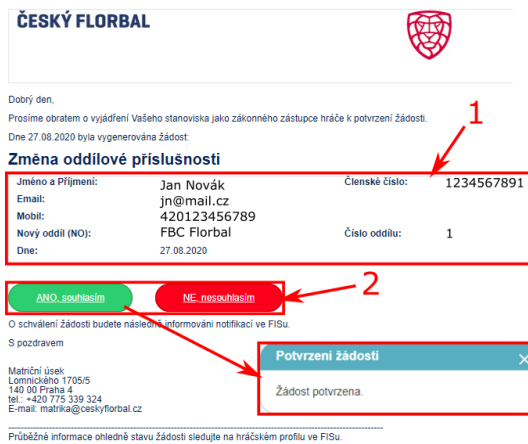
ČESKÝ FLORBAL

Dobrý den,

Prosíme obratem o vyjádření Vašeho stanoviska jako zákonného zástupce hráče k potvrzení žádosti.

Dne 27.08.2020 byla vygenerována žádost:

1

Změna oddílové příslušnosti

| | | | |
|---|---|---|---|
| Jméno a Příjmení: | Jan Novák | Členské číslo: | 1234567891 |
| Email: | jn@mail.cz | | |
| Mobil: | 420123456789 | | |
| Nový oddíl (NO): | FBC Florbal | Číslo oddílu: | 1 |
| Dne: | 27.08.2020 | | |

ANO, souhlasím | NE, nesouhlasím

2

O schválení žádosti budete následně informováni notifikací ve FISu.

S pozdravem

Matriční úsek
Lomnického 1705/5
140 00 Praha 4
tel.: +420 775 339 324
E-mail: matrika@ceskyflorbal.cz

Potvrzení žádosti ×

Žádost potvrzena.

Průběžné informace ohledně stavu žádosti sledujte na hráčském profilu ve FISu.